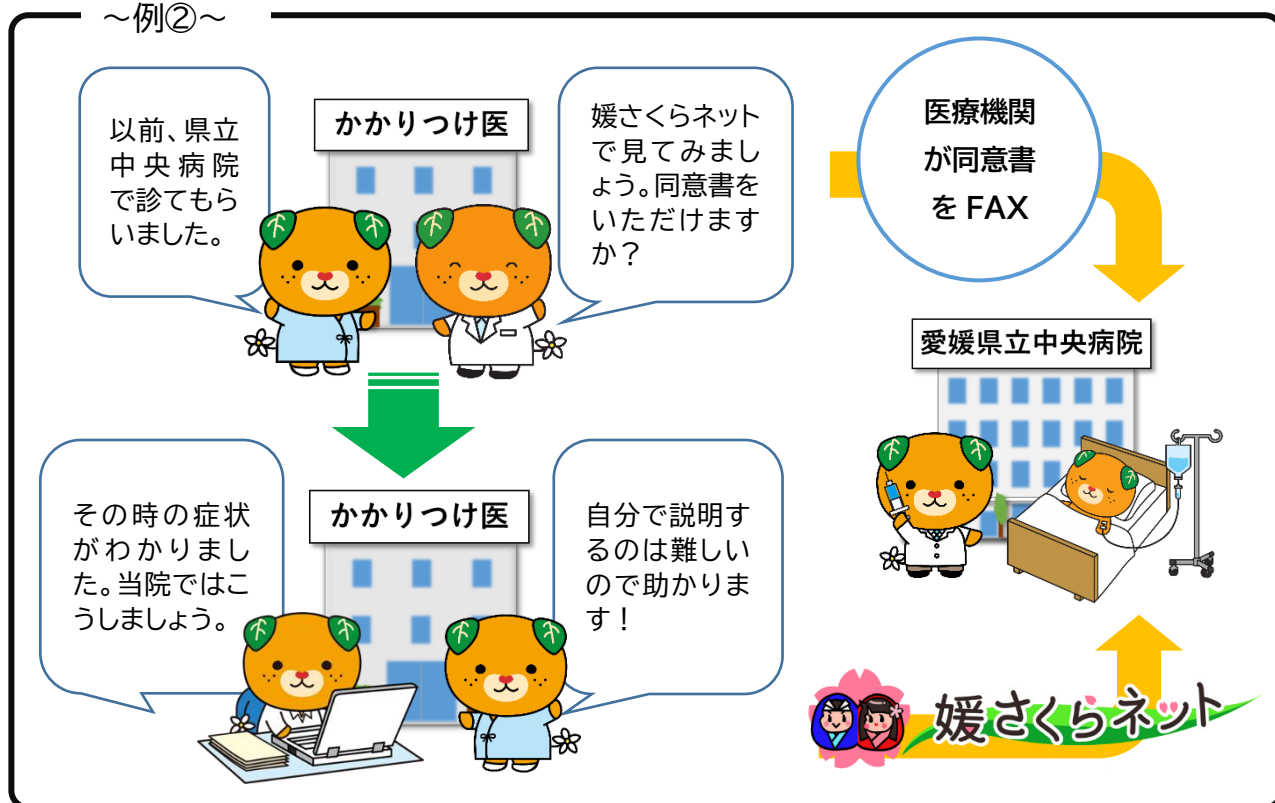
～例②～

以前、県立中央病院で診てもらいました。

かかりつけ医

媛さくらネットで見てみましょう。同意書をいただけますか？

医療機関が同意書をFAX

愛媛県立中央病院

その時の症状がわかりました。当院ではこうしましょう。

かかりつけ医

自分で説明するのは難しいので助かります！

媛さくらネット